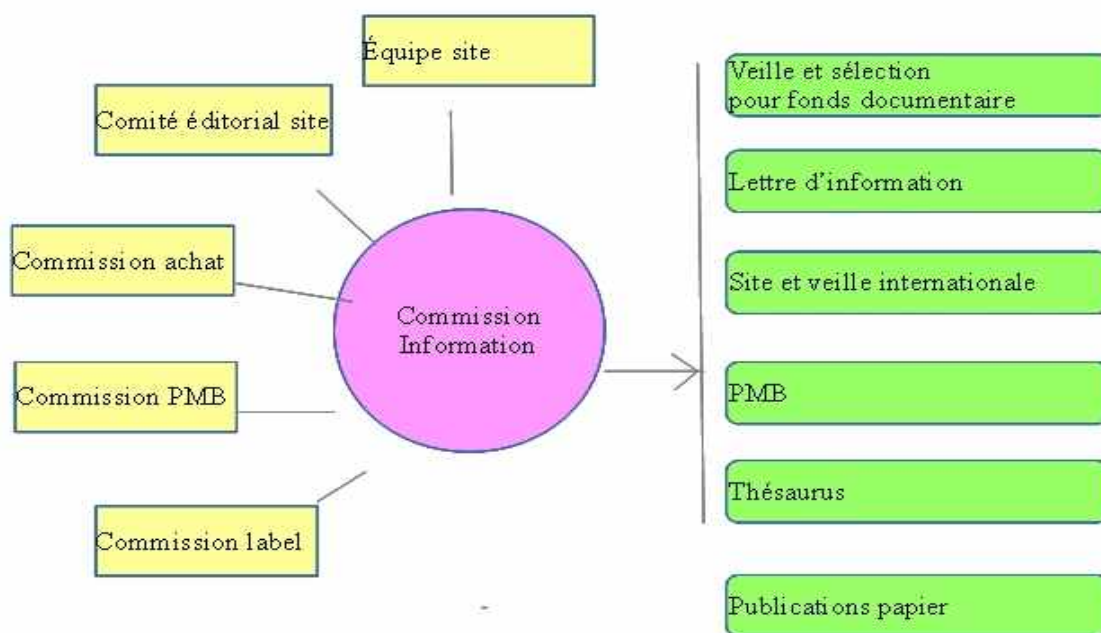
Équipe site

Comité éditorial site

Commission achat

Commission PMB

Commission label

Commission Information

Veille et sélection pour fonds documentaire

Lettre d'information

Site et veille internationale

PMB

Thésaurus

Publications papier